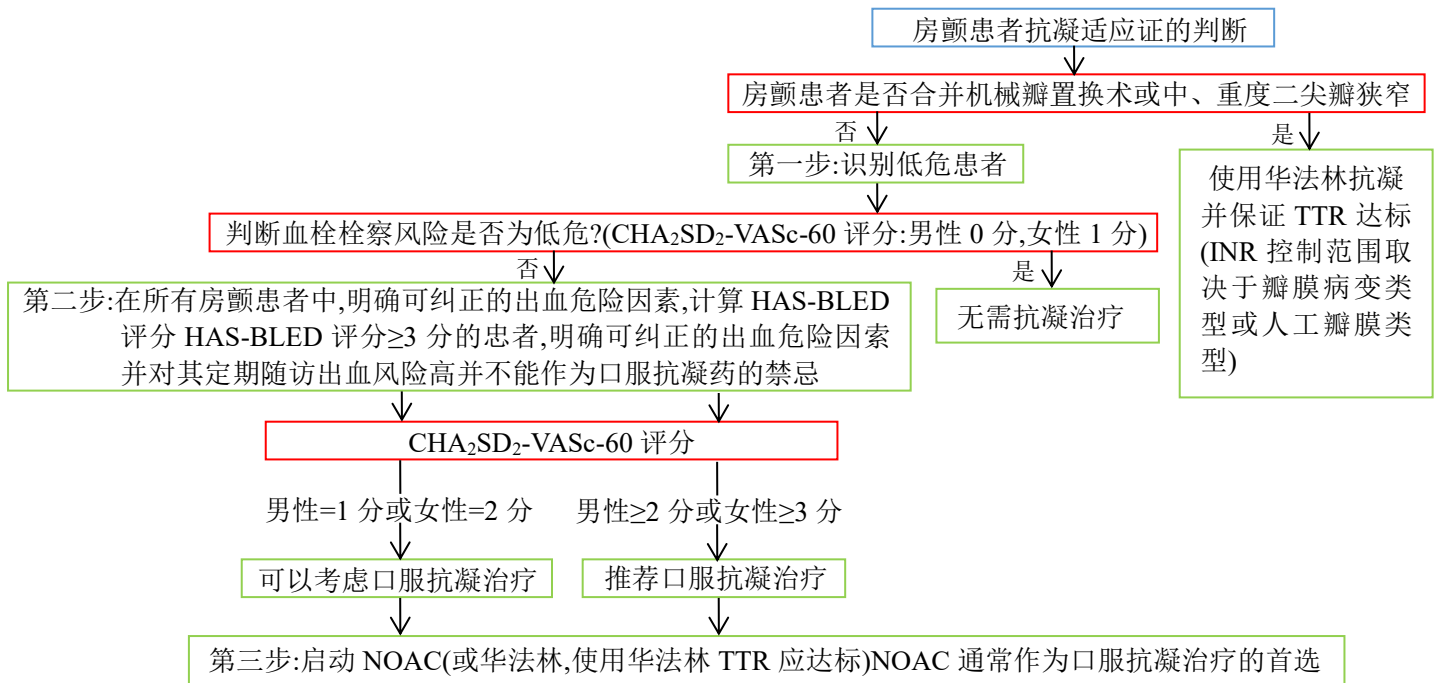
房颤患者抗凝适应证的判断

房颤患者是否合并机械瓣置换术或中、重度二尖瓣狭窄

否

是

第一步:识别低危患者

使用华法林抗凝并保证 TTR 达标(INR 控制范围取决于瓣膜病变类型或人工瓣膜类型)

判断血栓栓察风险是否为低危?(CHA$_2$SD$_2$-VASc-60 评分:男性 0 分,女性 1 分)

否

是

第二步:在所有房颤患者中,明确可纠正的出血危险因素,计算 HAS-BLED 评分 HAS-BLED 评分≥3 分的忠者,明确可纠正的出血危险因索并对其定期随访出血风险高并不能作为口服抗凝药的禁忌

无需抗凝治疗

CHA$_2$SD$_2$-VASc-60 评分

男性=1 分或女性=2 分

男性≥2 分或女性≥3 分

可以考虑口服抗凝治疗

推荐口服抗凝治疗

第三步:启动 NOAC(或华法林,使用华法林 TTR 应达标)NOAC 通常作为口服抗凝治疗的首选